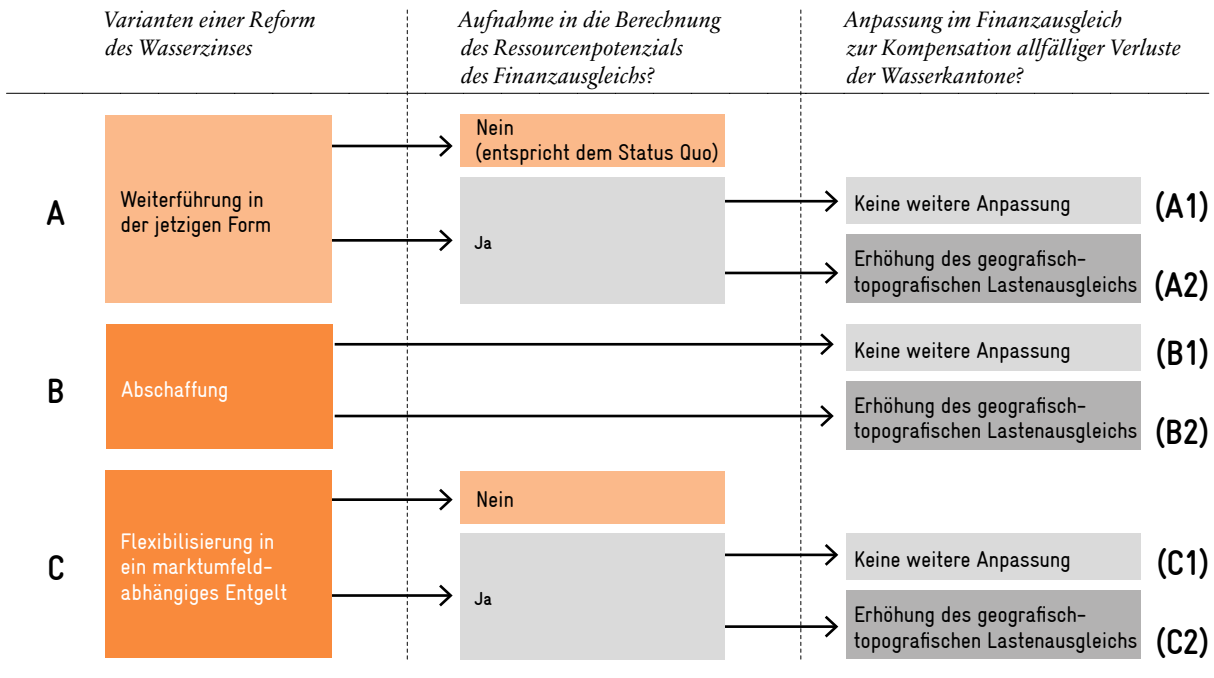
Varianten einer Reform des Wasserzinses

Aufnahme in die Berechnung des Ressourcenpotenzials des Finanzausgleichs?

Anpassung im Finanzausgleich zur Kompensation allfälliger Verluste der Wasserkantone?

A

Weiterführung in der jetzigen Form

Nein (entspricht dem Status Quo)

Ja

Keine weitere Anpassung

(A1)

Erhöhung des geografisch-topografischen Lastenausgleichs

(A2)

B

Abschaffung

Keine weitere Anpassung

(B1)

Erhöhung des geografisch-topografischen Lastenausgleichs

(B2)

C

Flexibilisierung in ein marktumfeld-abhängiges Entgelt

Nein

Ja

Keine weitere Anpassung

(C1)

Erhöhung des geografisch-topografischen Lastenausgleichs

(C2)